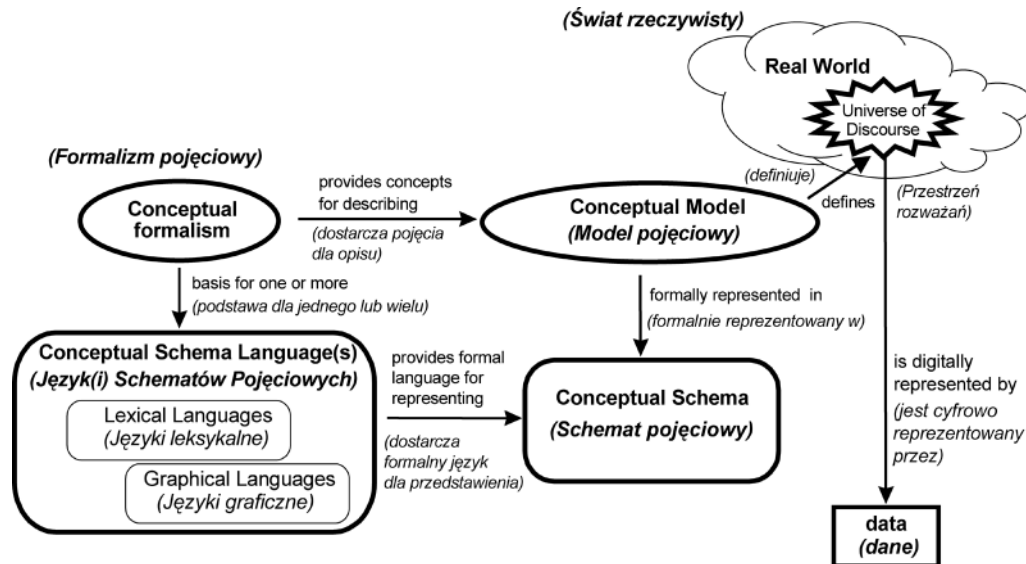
(Świat rzeczywisty)

Real World

Universe of Discourse

(Formalizm pojęciowy)

provides concepts for describing

(dostarcza pojęcia dla opisu)

(definiuje)

defines

(Przestrzeń rozważań)

Conceptual formalism

Conceptual Model
(Model pojęciowy)

basis for one or more
(podstawa dla jednego lub wielu)

formally represented in
(formalnie reprezentowany w)

Conceptual Schema Language(s)
(Język(i) Schematów Pojęciowych)

Lexical Languages
(Języki leksykalne)

Graphical Languages
(Języki graficzne)

provides formal language for representing

(dostarcza formalny język dla przedstawienia)

Conceptual Schema
(Schemat pojęciowy)

is digitally represented by
(jest cyfrowo reprezentowany przez)

data
(dane)